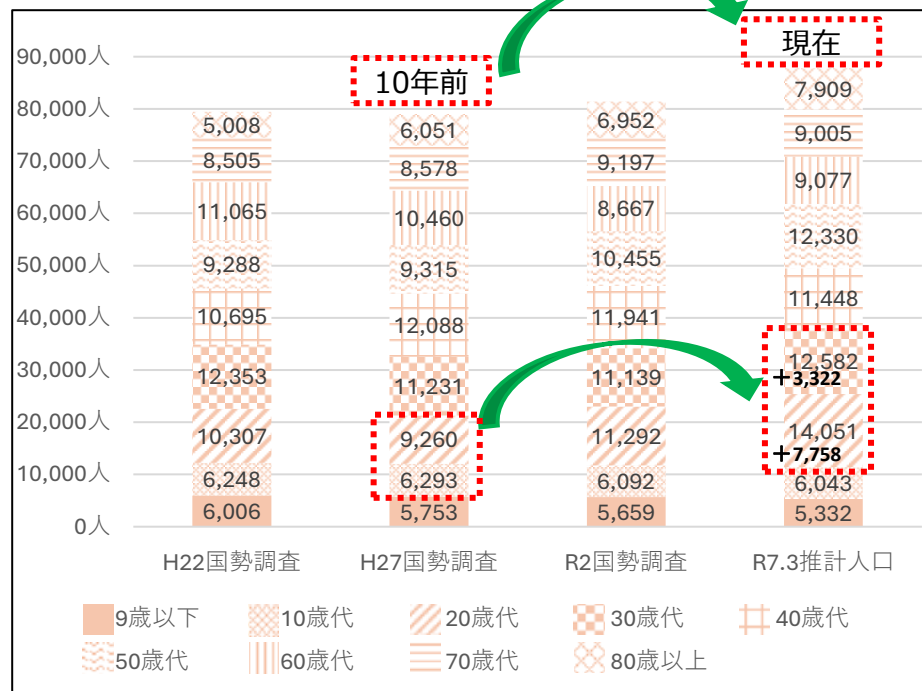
90,000人
80,000人
70,000人
60,000人
50,000人
40,000人
30,000人
20,000人
10,000人
0人

10年前
現在

| | H22国勢調査 | H27国勢調査 | R2国勢調査 | R7.3推計人口 |
|---|---|---|---|---|
| 80歳以上 | 5,008 | 6,051 | 6,952 | 7,909 |
| 70歳代 | 8,505 | 8,578 | 9,197 | 9,005 |
| 60歳代 | 11,065 | 10,460 | 8,667 | 9,077 |
| 50歳代 | 9,288 | 9,315 | 10,455 | 12,330 |
| 40歳代 | 10,695 | 12,088 | 11,941 | 11,448 |
| 30歳代 | 12,353 | 11,231 | 11,139 | 12,582 |
| 20歳代 | 10,307 | 9,260 | 11,292 | 14,051 |
| 10歳代 | 6,248 | 6,293 | 6,092 | 6,043 |
| 9歳以下 | 6,006 | 5,753 | 5,659 | 5,332 |

+3,322
+7,758

9歳以下 10歳代 20歳代 30歳代 40歳代 50歳代 60歳代 70歳代 80歳以上